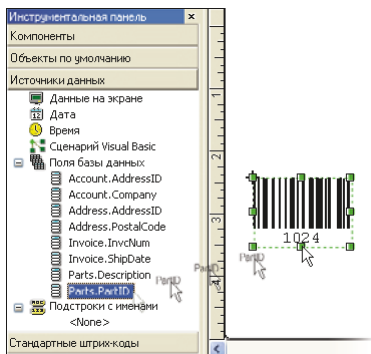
Инструментальная панель ×
Компоненты
Объекты по умолчанию
Источники данных
Данные на экране
Дата
Время
Сценарий Visual Basic
Поля базы данных
Account.AddressID
Account.Company
Address.AddressID
Address.PostalCode
Invoice.InvcNum
Invoice.ShipDate
Parts.Description
Parts.PartID
Подстроки с именами
<None>
Стандартные штрих-коды

2
3
4

1024
PartID
PartID